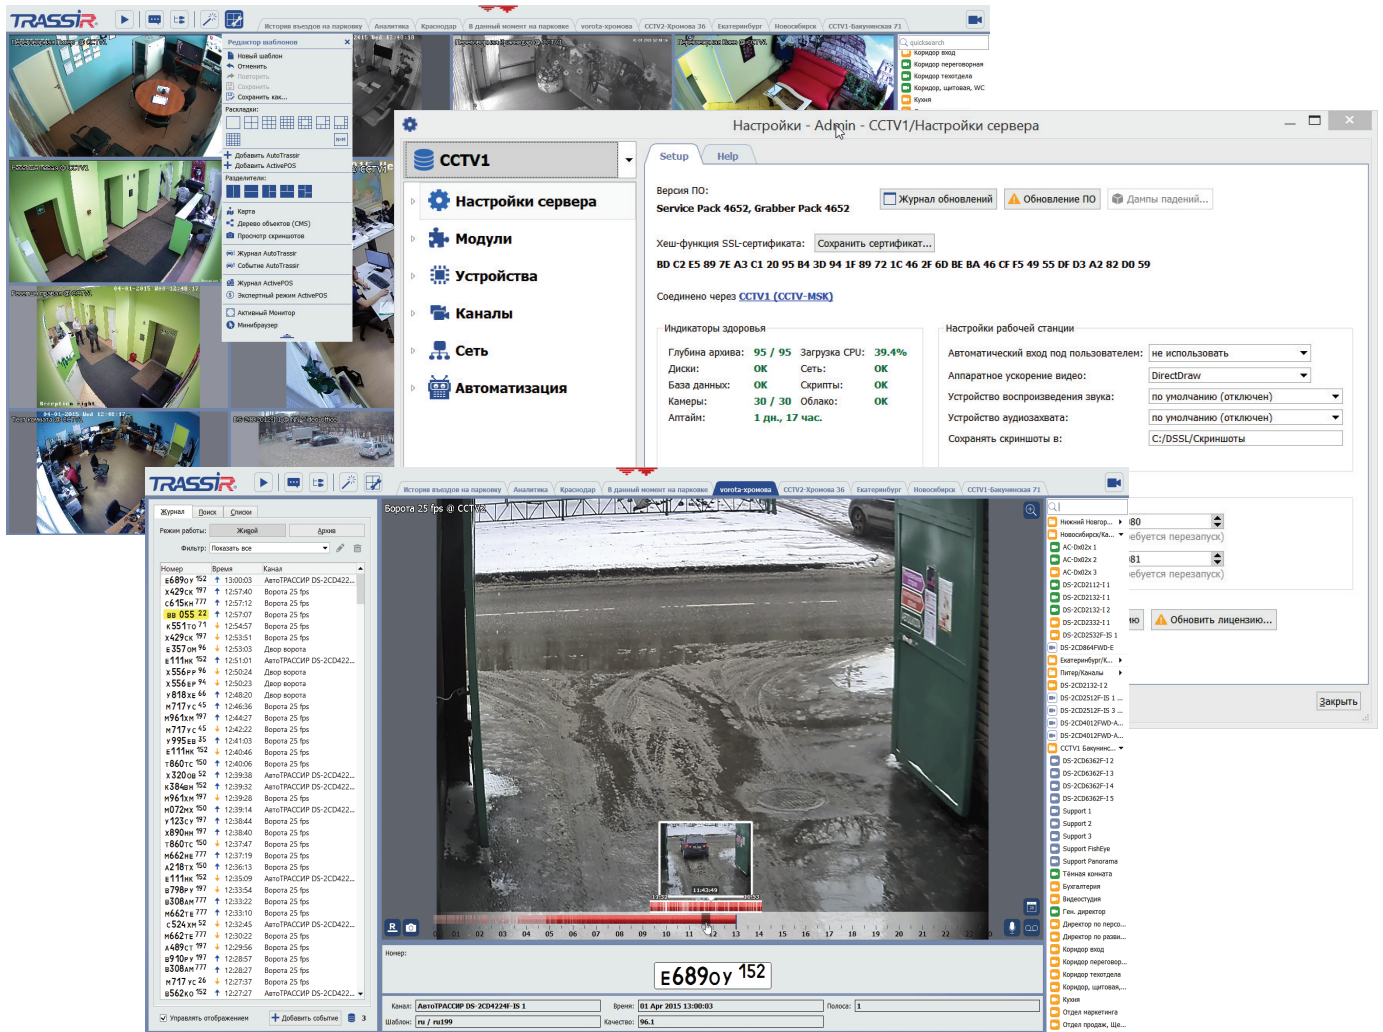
TRASSIR

История въездов на парковку | Аналитика | Краснодар | В данный момент на парковке | vorota-хромова | CCTV2-Хромова 36 | Екатеринбург | Новосибирск | CCTV1-Бакунинская 71

Редактор шаблонов
Новый шаблон
Отменить
Повторить
Сохранить
Сохранить как...
Раскладки:
Разделители:
Добавить AutoTrassir
Добавить ActivePOS
Карта
Дерево объектов (CMS)
Просмотр скриншотов
Журнал AutoTrassir
Событие AutoTrassir
Журнал ActivePOS
Экспертный режим ActivePOS
Активный Монитор
Минибраузер

quicksearch
Коридор вход
Коридор переговорная
Коридор техотдела
Коридор, щитовая, WC
Кухня

Настройки - Admin - CCTV1/Настройки сервера

CCTV1
Настройки сервера
Модули
Устройства
Каналы
Сеть
Автоматизация

Setup | Help

Версия ПО:
Service Pack 4652, Grabber Pack 4652
Журнал обновлений | Обновление ПО | Дампы падений...

Хеш-функция SSL-сертификата: Сохранить сертификат...
BD C2 E5 89 7E A3 C1 20 95 B4 3D 94 1F 89 72 1C 46 2F 6D BE BA 46 CF F5 49 55 DF D3 A2 82 D0 59

Соединено через CCTV1 (CCTV-MSK)

Индикаторы здоровья
Глубина архива: 95 / 95 Загрузка CPU: 39.4%
Диски: OK Сеть: OK
База данных: OK Скрипты: OK
Камеры: 30 / 30 Облако: OK
Аптайм: 1 дн., 17 час.

Настройки рабочей станции
Автоматический вход под пользователем: не использовать
Аппаратное ускорение видео: DirectDraw
Устройство воспроизведения звука: по умолчанию (отключен)
Устройство аудиозахвата: по умолчанию (отключен)
Сохранять скриншоты в: C:/DSSL/Скриншоты

80
ебуется перезапуск)
81
ебуется перезапуск)
Обновить лицензию...
Закрыть

Журнал | Поиск | Списки
Режим работы: Живой | Архив
Фильтр: Показать все

| Номер | Время | Канал |
|---|---|---|
| Е689ОУ 152 | 13:00:03 | АвтоТРАССИР DS-2CD422... |
| Х429СК 197 | 12:57:40 | Ворота 25 fps |
| С615КН 777 | 12:57:12 | Ворота 25 fps |
| ВВ 055 22 | 12:57:07 | Ворота 25 fps |
| К551ТО 71 | 12:54:57 | Ворота 25 fps |
| Х429СК 197 | 12:53:51 | Ворота 25 fps |
| Е357ОМ 96 | 12:53:03 | Двор ворота |
| Е111НК 152 | 12:51:01 | АвтоТРАССИР DS-2CD422... |
| Х556РР 96 | 12:50:24 | Двор ворота |
| Х556ВР 94 | 12:50:23 | Двор ворота |
| У818ХЕ 66 | 12:48:20 | Двор ворота |
| М717УС 45 | 12:46:36 | Ворота 25 fps |
| М961ХМ 197 | 12:44:27 | Ворота 25 fps |
| М717УС 45 | 12:42:22 | Ворота 25 fps |
| У995ЕВ 35 | 12:41:03 | Ворота 25 fps |
| Е111НК 152 | 12:40:46 | Ворота 25 fps |
| Т860ТС 150 | 12:40:06 | Ворота 25 fps |
| Х320ОВ 52 | 12:39:38 | АвтоТРАССИР DS-2CD422... |
| К384ВН 152 | 12:39:32 | АвтоТРАССИР DS-2CD422... |
| М961ХМ 197 | 12:39:28 | Ворота 25 fps |
| М072МХ 150 | 12:39:14 | АвтоТРАССИР DS-2CD422... |
| У123СУ 197 | 12:38:44 | Ворота 25 fps |
| Х890НН 197 | 12:38:40 | Ворота 25 fps |
| Т860ТС 150 | 12:37:47 | Ворота 25 fps |
| М662ТЕ 777 | 12:37:19 | Ворота 25 fps |
| А218ТХ 150 | 12:36:13 | Ворота 25 fps |
| Е111НК 152 | 12:35:09 | АвтоТРАССИР DS-2CD422... |
| В798РУ 197 | 12:33:54 | Ворота 25 fps |
| В308АМ 777 | 12:33:22 | Ворота 25 fps |
| М662ТЕ 777 | 12:33:10 | Ворота 25 fps |
| С524ХМ 52 | 12:32:45 | АвтоТРАССИР DS-2CD422... |
| М662ТЕ 777 | 12:30:22 | Ворота 25 fps |
| А489СТ 197 | 12:29:56 | Ворота 25 fps |
| В910РУ 197 | 12:28:57 | Ворота 25 fps |
| В308АМ 777 | 12:28:27 | Ворота 25 fps |
| М717УС 26 | 12:27:37 | Ворота 25 fps |
| В562КО 152 | 12:27:27 | АвтоТРАССИР DS-2CD422... |

Управлять отображением | Добавить событие | 3

Ворота 25 fps @ CCTV2
11:43:49
01 02 03 04 05 06 07 08 09 10 11 12 13 14 15 16 17 18 19 20 21 22 23

Номер:
Е689ОУ 152
Канал: АвтоТРАССИР DS-2CD4224F-IS 1 | Время: 01 Apr 2015 13:00:03 | Полоса: 1
Шаблон: ru / ru199 | Качество: 96.1

Нижний Новгор...
Новосибирск/Ка...
AC-D x02x 1
AC-D x02x 2
AC-D x02x 3
DS-2CD2112-I 1
DS-2CD2132-I 1
DS-2CD2132-I 2
DS-2CD2332-I 1
DS-2CD2532F-IS 1
DS-2CD864FWD-E
Екатеринбург/К...
Питер/Каналы
DS-2CD2132-I 2
DS-2CD2512F-IS 1
DS-2CD2512F-IS 3
DS-2CD4012FWD-A...
DS-2CD4012FWD-A...
CCTV1 Бакунинс...
DS-2CD6362F-I 2
DS-2CD6362F-I 3
DS-2CD6362F-I 4
DS-2CD6362F-I 5
Support 1
Support 2
Support 3
Support FishEye
Support Panorama
Тёмная комната
Бухгалтерия
Видеостудия
Ген. директор
Директор по персо...
Директор по розни...
Коридор вход
Коридор переговор...
Коридор техотдела
Коридор, щитовая,...
Кухня
Отдел маркетинга
Отдел продаж, Ще...